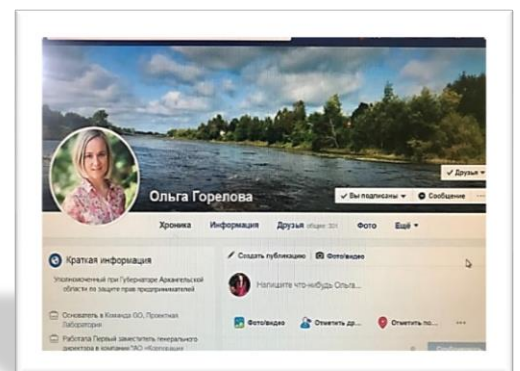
✓ Друзья ▾

Ольга Горелова

✓ Вы подписаны ▾ Сообщение

Хроника Информация Друзья общие 301 Фото Ещё ▾

Краткая информация

Уполномоченный при Губернаторе Архангельской области по защите прав предпринимателей

Основатель в Команда 60, Проектная Лаборатория

Работала Первый заместитель генерального директора в компании "АО «Корпорация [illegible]

Создать публикацию Фото/видео

Напишите что-нибудь Ольге...

Фото/видео Отметить др... Отметить по... ...